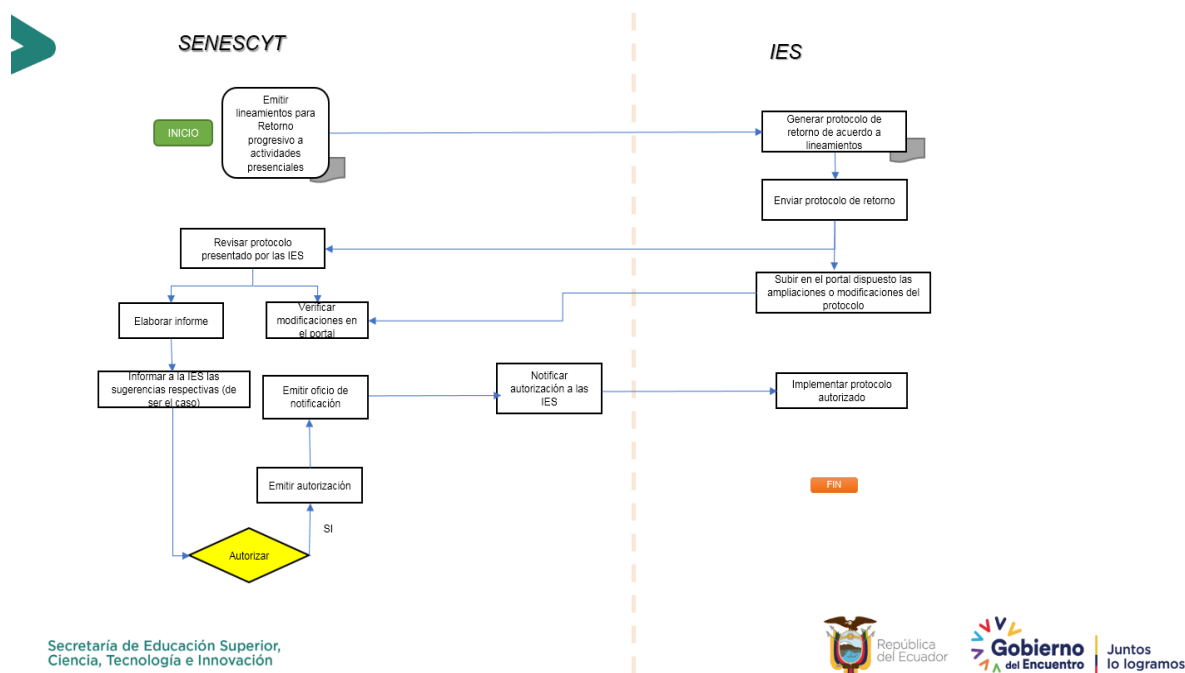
SENESCYT

IES

INICIO

Emitir lineamientos para Retorno progresivo a actividades presenciales

Generar protocolo de retorno de acuerdo a lineamientos

Enviar protocolo de retorno

Revisar protocolo presentado por las IES

Subir en el portal dispuesto las ampliaciones o modificaciones del protocolo

Elaborar informe

Verificar modificaciones en el portal

Informar a la IES las sugerencias respectivas (de ser el caso)

Emitir oficio de notificación

Notificar autorización a las IES

Implementar protocolo autorizado

Emitir autorización

FIN

SI

Autorizar

Secretaría de Educación Superior, Ciencia, Tecnología e Innovación

República del Ecuador

Gobierno del Encuentro

Juntos lo logramos